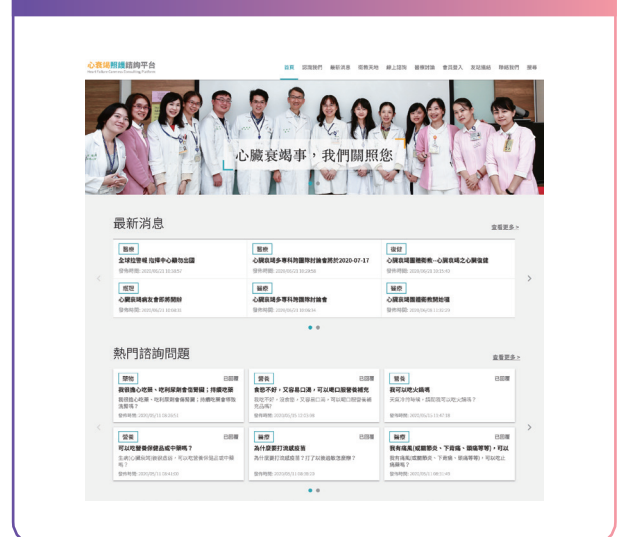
心衰竭照護諮詢平台
Heart Failure Care Consulting Platform

首頁 認識我們 最新消息 疾病天地 線上提問 醫療諮詢 會員登入 友站連結 聯絡我們 搜尋

心臟衰竭事，我們關照您

最新消息

查看更多 >

醫療
全球社群稱 指揮中心藥物公告
發布時間: 2020/05/21 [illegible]

醫療
心臟衰竭多專科跨團隊討論會將於2020-07-17
發布時間: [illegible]

會計
心臟衰竭團體衛教--心臟衰竭之心臟復健
發布時間: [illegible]

衛教
心臟衰竭病友會即將開辦
發布時間: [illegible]

醫療
心臟衰竭多專科跨團隊討論會
發布時間: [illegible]

醫療
心臟衰竭團體衛教開始嘍
發布時間: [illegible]

熱門諮詢問題

查看更多 >

開始
我很擔心吃藥，吃到萬劑會害腎嗎？ 得癌吃藥
已回覆
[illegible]
發布時間: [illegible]

營養
食慾不好，又容易口渴，可以喝口服營養補充
已回覆
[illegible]
發布時間: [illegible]

營養
我可以吃火鍋嗎
已回覆
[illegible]
發布時間: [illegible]

營養
可以吃營養保健品或中藥嗎？
已回覆
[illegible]
發布時間: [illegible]

藥物
為什麼要打流感疫苗
已回覆
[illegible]
發布時間: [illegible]

藥物
我有痛風(或關節炎、下背痛、頭痛等等)，可以
已回覆
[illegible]
發布時間: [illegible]